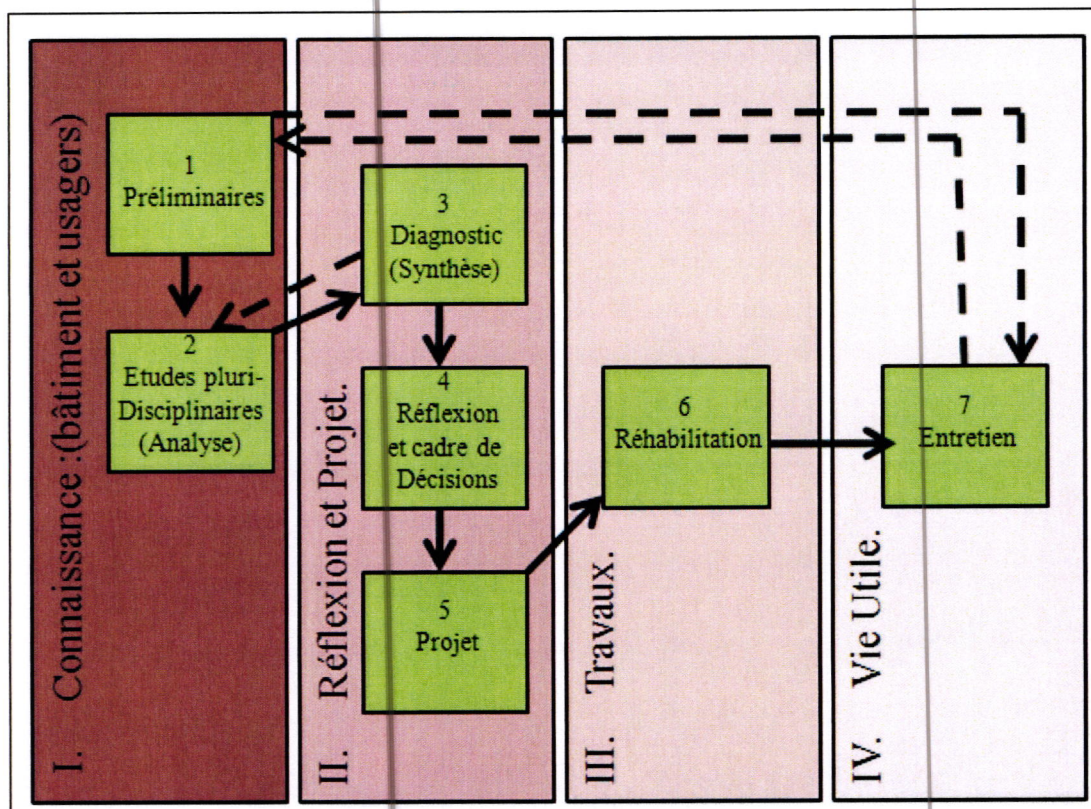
I. Connaissance :(bâtiment et usagers)

1
Préliminaires

2
Etudes pluri-Disciplinaires
(Analyse)

II. Réflexion et Projet.

3
Diagnostic
(Synthèse)

4
Réflexion
et cadre de
Décisions

5
Projet

III. Travaux.

6
Réhabilitation

IV. Vie Utile.

7
Entretien